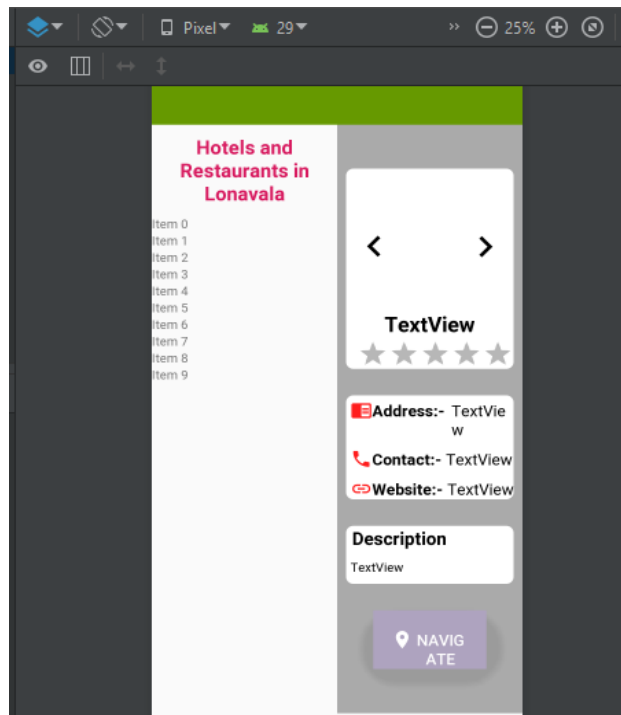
Pixel 29 » 25%

Hotels and Restaurants in Lonavala

Item 0
Item 1
Item 2
Item 3
Item 4
Item 5
Item 6
Item 7
Item 8
Item 9

‹ ›

TextView

Address:- TextView

Contact:- TextView

Website:- TextView

Description

TextView

NAVIGATE